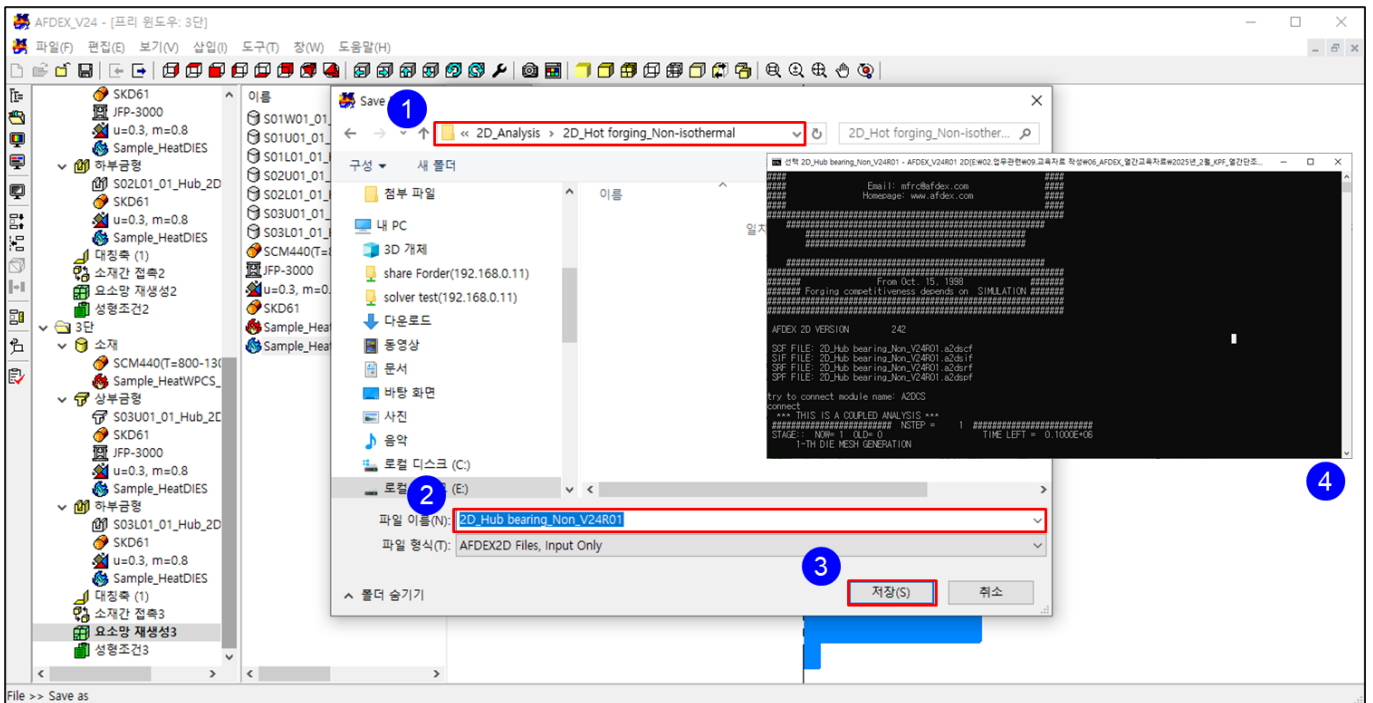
AFDEX_V24 - [프리 윈도우: 3단]

파일(F) 편집(E) 보기(V) 삽입(I) 도구(T) 창(W) 도움말(H)

SKD61
JFP-3000
u=0.3, m=0.8
Sample_HeatDIES
하부금형
S02L01_01_Hub_2D
SKD61
u=0.3, m=0.8
Sample_HeatDIES
대칭축 (1)
소재간 접촉2
요소망 재생성2
성형조건2
3단
소재
SCM440(T=800-130
Sample_HeatWPCS_
상부금형
S03U01_01_Hub_2D
SKD61
JFP-3000
u=0.3, m=0.8
Sample_HeatDIES
하부금형
S03L01_01_Hub_2D
SKD61
u=0.3, m=0.8
Sample_HeatDIES
대칭축 (1)
소재간 접촉3
요소망 재생성3
성형조건3

이름
S01W01_01_
S01U01_01_
S01L01_01_
S02U01_01_
S02L01_01_
S03U01_01_
S03L01_01_
SCM440(T=
JFP-3000
u=0.3, m=0.
SKD61
Sample_Heat
Sample_Heat

Save
1
« 2D_Analysis › 2D_Hot forging_Non-isothermal
2D_Hot forging_Non-isother...
구성 ▾ 새 폴더
첨부 파일
내 PC
3D 개체
share Forder(192.168.0.11)
solver test(192.168.0.11)
다운로드
동영상
문서
바탕 화면
사진
음악
로컬 디스크 (C:)
로컬 (E:)
이름
일치
2
파일 이름(N): 2D_Hub bearing_Non_V24R01
파일 형식(T): AFDEX2D Files, Input Only
3
폴더 숨기기
저장(S)
취소

선택 2D_Hub bearing_Non_V24R01 - AFDEX_V24R01 2D[E:#02.업무관련#09.교육자료 작성#06_AFDEX_열간교육자료#2025년_2월_KPF_열간단조...
Email: mfrc@afdex.com
Homepage: www.afdex.com
From Oct. 15, 1998
Forging competitiveness depends on SIMULATION
AFDEX 2D VERSION 242
SCF FILE: 2D_Hub bearing_Non_V24R01.a2dscf
SIF FILE: 2D_Hub bearing_Non_V24R01.a2dsif
SRF FILE: 2D_Hub bearing_Non_V24R01.a2dsrf
SPF FILE: 2D_Hub bearing_Non_V24R01.a2dspf
try to connect module name: A2DCS
connect
*** THIS IS A COUPLED ANALYSIS ***
NSTEP = 1
STAGE: NOW= 1 OLD= 0 TIME LEFT = 0.1000E+06
1-TH DIE MESH GENERATION
4

File >> Save as